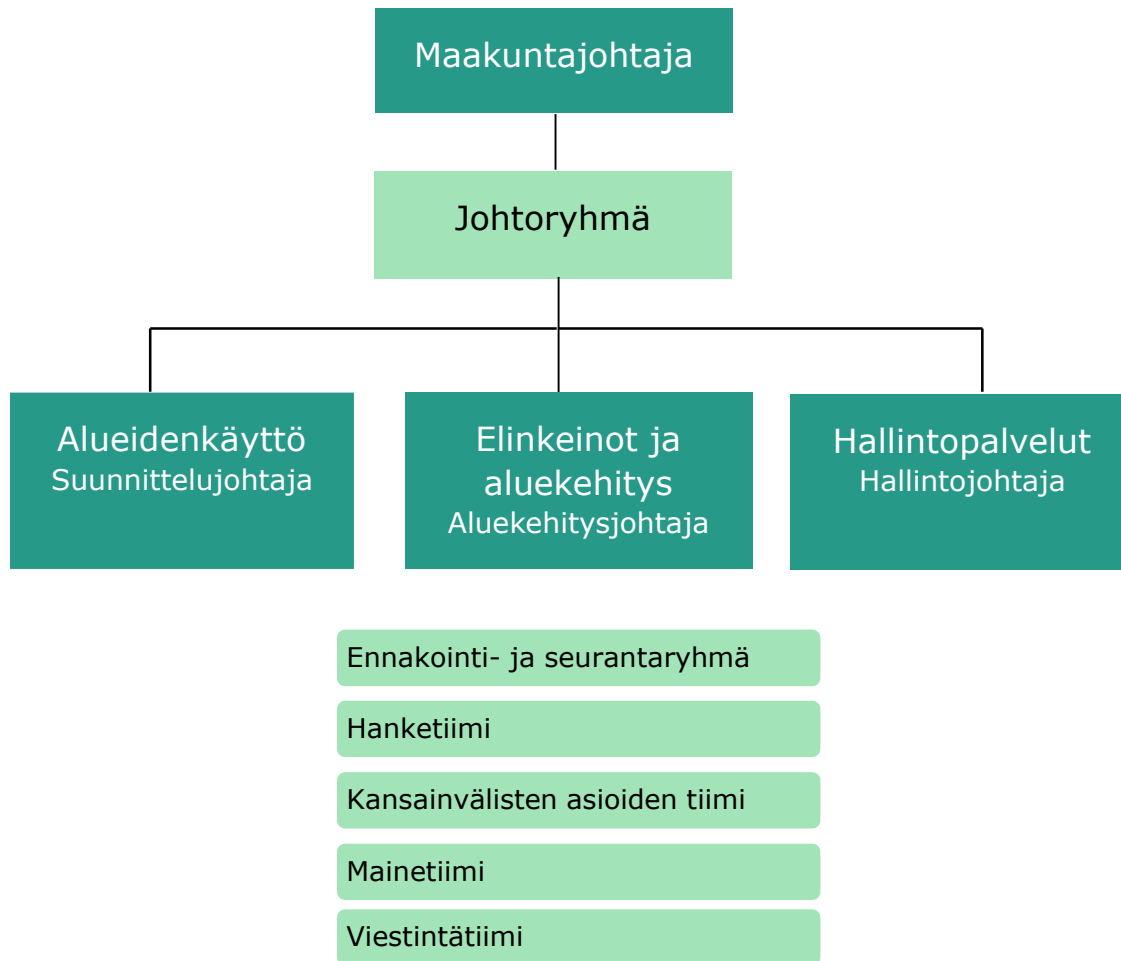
Maakuntajohtaja

Johtoryhmä

Alueidenkäyttö
Suunnittelujohtaja

Elinkeinot ja aluekehitys
Aluekehitysjohtaja

Hallintopalvelut
Hallintojohtaja

Ennakointi- ja seurantaryhmä

Hanketiimi

Kansainvälisten asioiden tiimi

Mainetiimi

Viestintätiimi